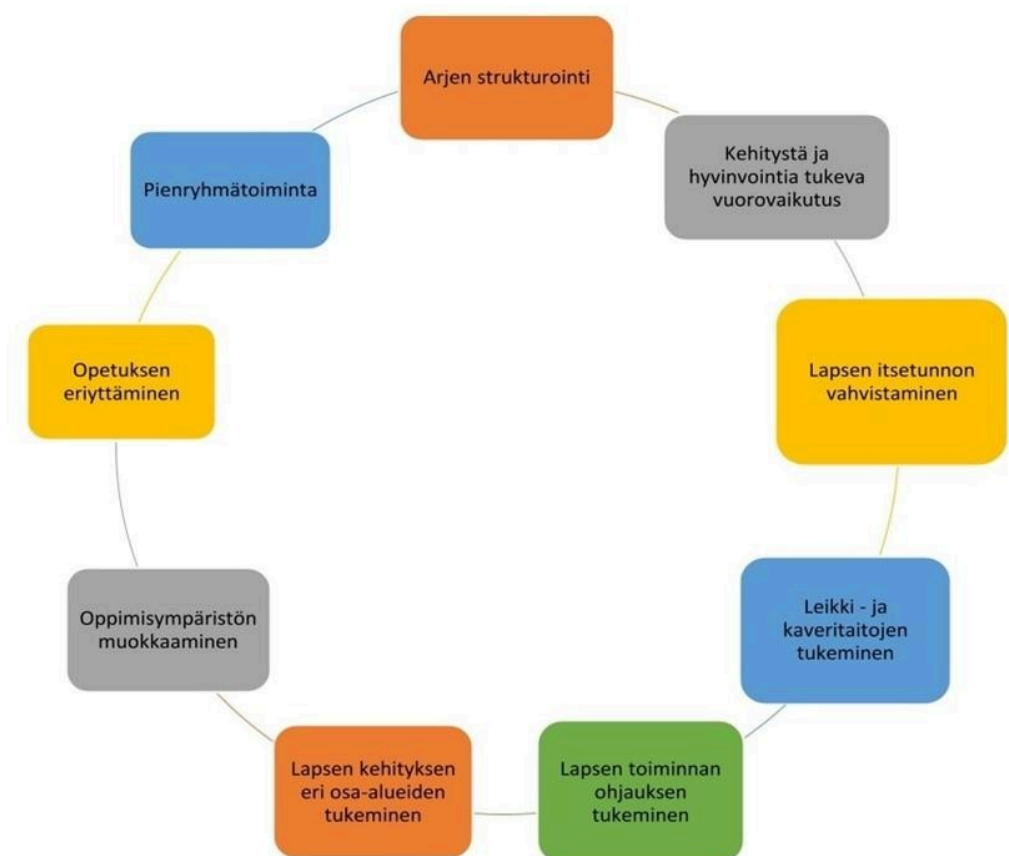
Arjen strukturointi

Kehitystä ja hyvinvointia tukeva vuorovaikutus

Lapsen itsetunnon vahvistaminen

Leikki - ja kaveritaitojen tukeminen

Lapsen toiminnan ohjauksen tukeminen

Lapsen kehityksen eri osa-alueiden tukeminen

Oppimisympäristön muokkaaminen

Opetuksen eriyttäminen

Pienryhmätoiminta